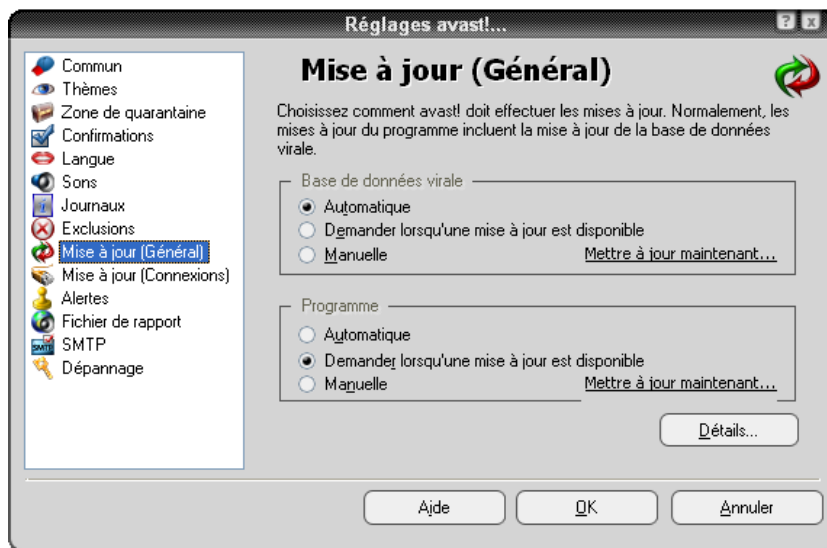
Réglages avast!...

Commun
Thèmes
Zone de quarantaine
Confirmations
Langue
Sons
Journaux
Exclusions
Mise à jour (Général)
Mise à jour (Connexions)
Alertes
Fichier de rapport
SMTP
Dépannage

Mise à jour (Général)

Choisissez comment avast! doit effectuer les mises à jour. Normalement, les mises à jour du programme incluent la mise à jour de la base de données virale.

Base de données virale
Automatique
Demander lorsqu'une mise à jour est disponible
Manuelle
Mettre à jour maintenant...

Programme
Automatique
Demander lorsqu'une mise à jour est disponible
Manuelle
Mettre à jour maintenant...

Détails...

Aide
OK
Annuler